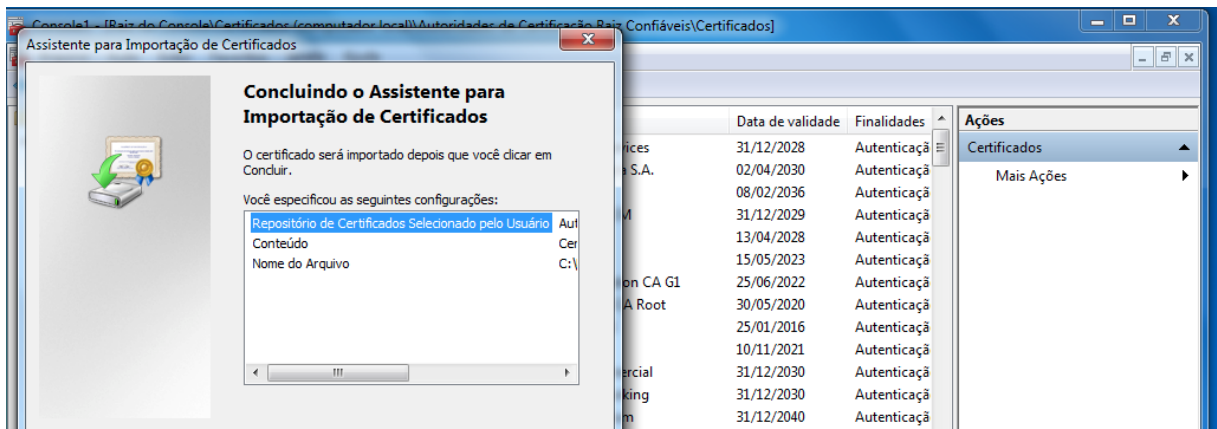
Console1 - [Raiz do Console\Certificados (computador local)\Autoridades de Certificação Raiz Confiáveis\Certificados]

Assistente para Importação de Certificados

Concluindo o Assistente para Importação de Certificados

O certificado será importado depois que você clicar em Concluir.

Você especificou as seguintes configurações:

| | |
|---|---|
| Repositório de Certificados Selecionado pelo Usuário | Aut |
| Conteúdo | Cer |
| Nome do Arquivo | C:\ |

| | Data de validade | Finalidades |
|---|---|---|
| vices | 31/12/2028 | Autenticaçã |
| a S.A. | 02/04/2030 | Autenticaçã |
| | 08/02/2036 | Autenticaçã |
| M | 31/12/2029 | Autenticaçã |
| | 13/04/2028 | Autenticaçã |
| | 15/05/2023 | Autenticaçã |
| on CA G1 | 25/06/2022 | Autenticaçã |
| A Root | 30/05/2020 | Autenticaçã |
| | 25/01/2016 | Autenticaçã |
| | 10/11/2021 | Autenticaçã |
| ercial | 31/12/2030 | Autenticaçã |
| king | 31/12/2030 | Autenticaçã |
| m | 31/12/2040 | Autenticaçã |

Ações
Certificados
Mais Ações